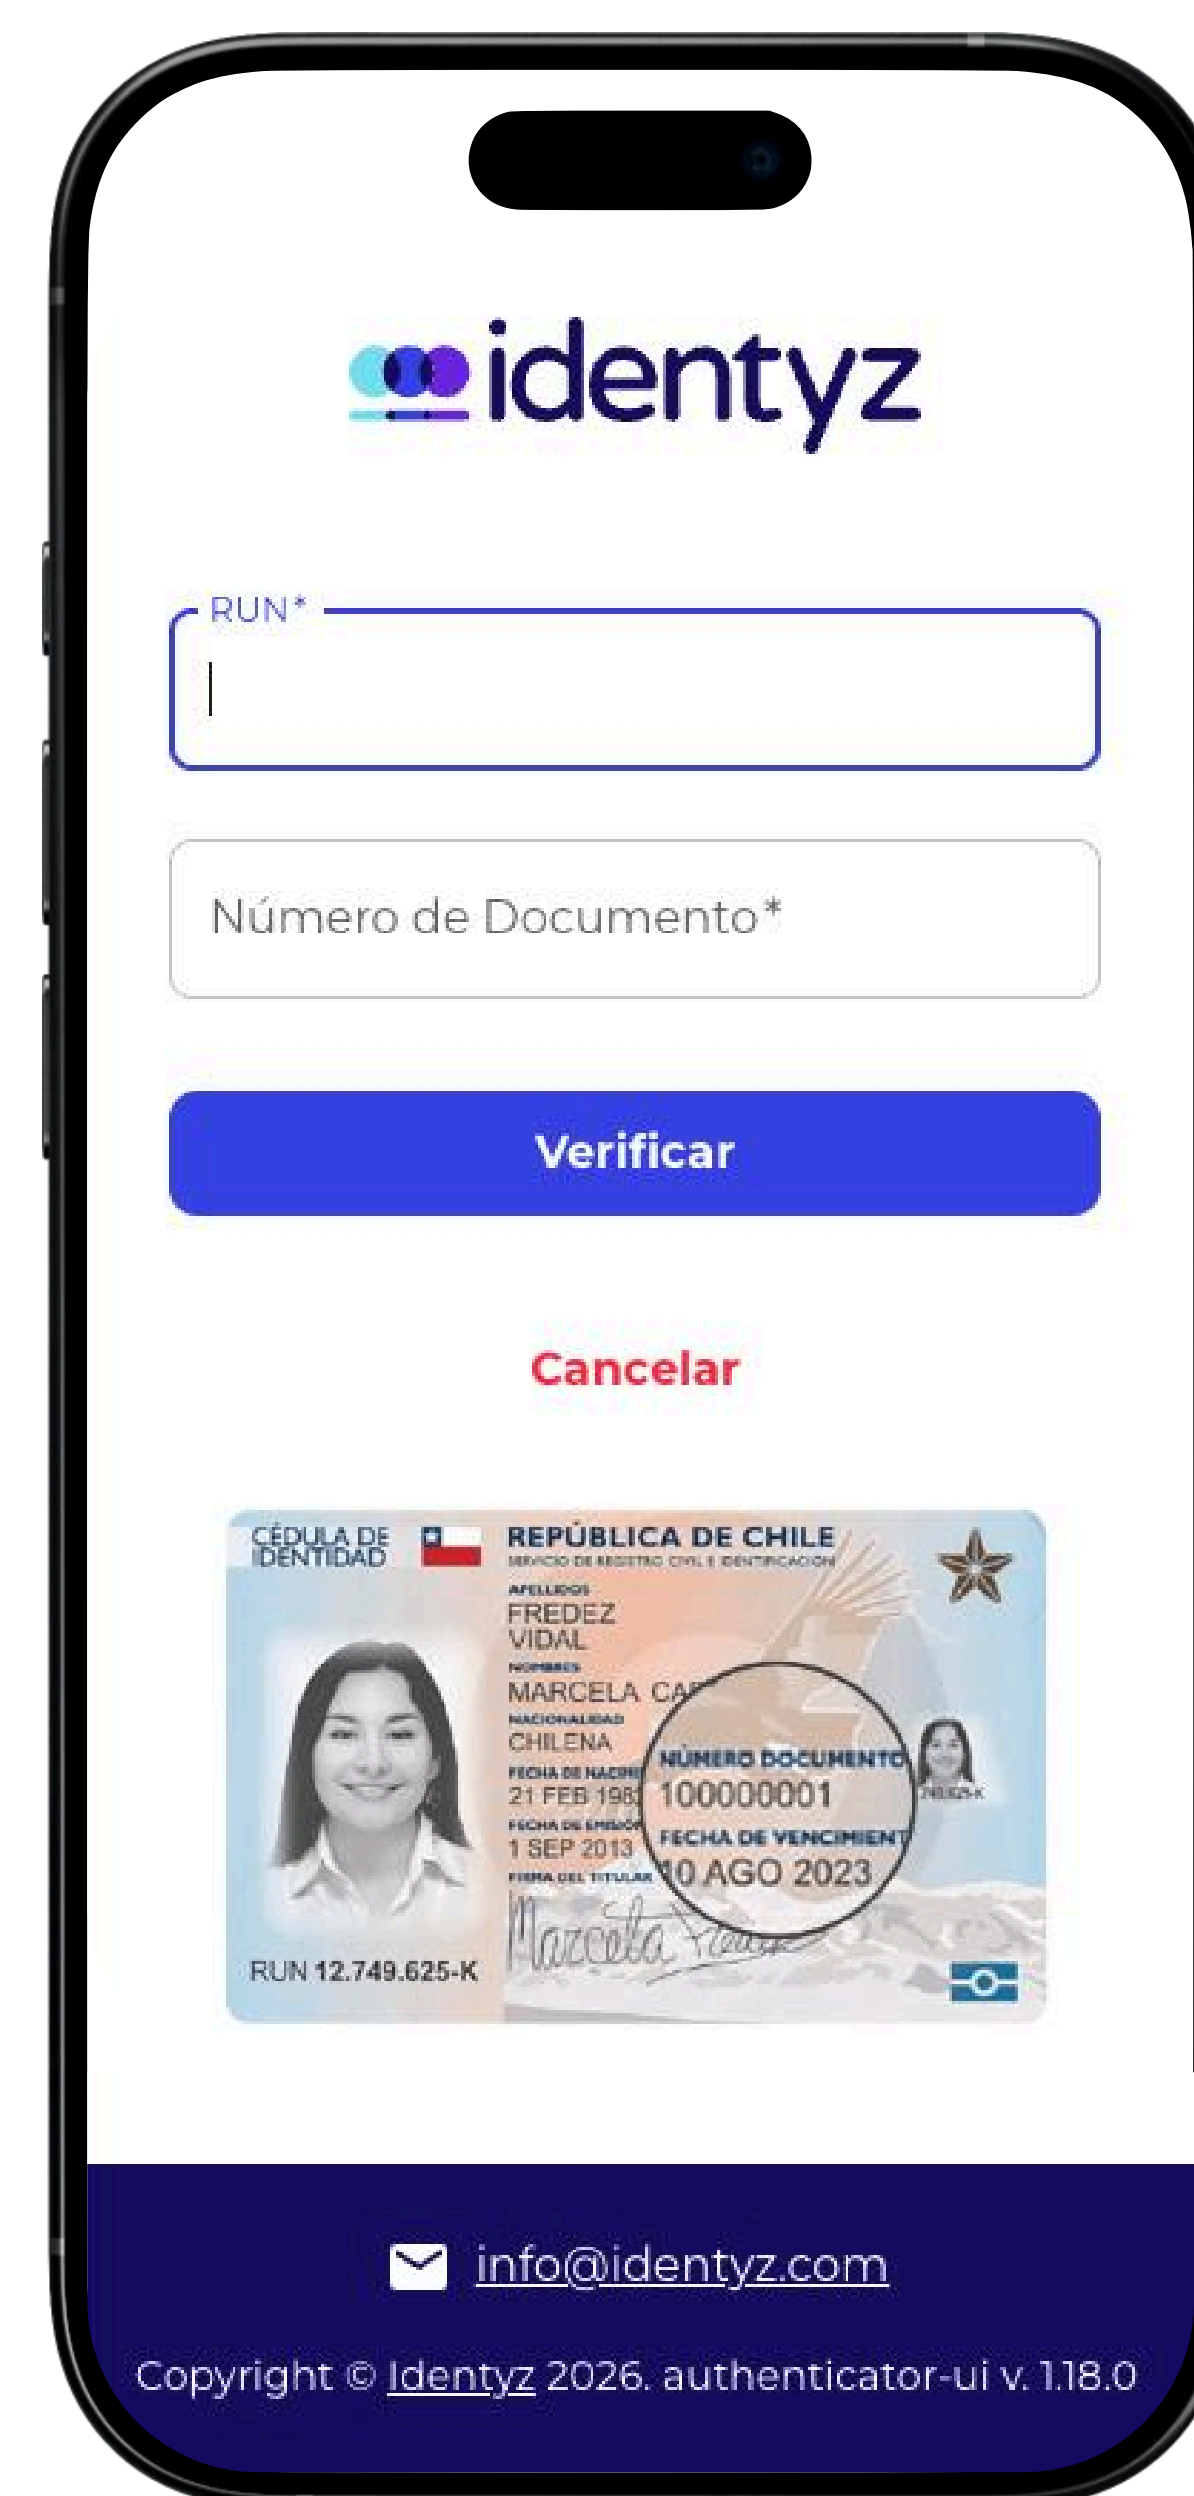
identyz

RUN*

Número de Documento*

Verificar

Cancelar

CÉDULA DE IDENTIDAD

REPÚBLICA DE CHILE
SERVICIO DE REGISTRO CIVIL E IDENTIFICACIÓN
APELLIDOS
FREDEZ
VIDAL
NOMBRES
MARCELA CA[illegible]
NACIONALIDAD
CHILENA
FECHA DE NACIM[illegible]
21 FEB 198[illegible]
FECHA DE EMISIÓN
1 SEP 2013
FIRMA DEL TITULAR
NÚMERO DOCUMENTO
100000001
FECHA DE VENCIMIENT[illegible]
10 AGO 2023
Marcela Fredez
RUN 12.749.625-K

info@identyz.com

Copyright © Identyz 2026. authenticator-ui v. 1.18.0